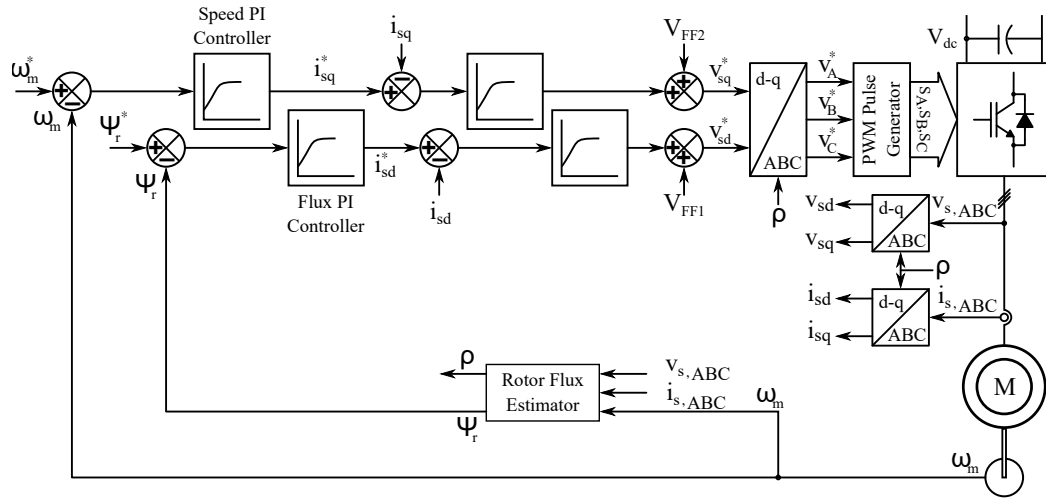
Speed PI Controller

$\omega_m^*$

$\omega_m$

$i_{sq}$

$i_{sq}^*$

$V_{FF2}$

$V_{sq}^*$

d-q

ABC

$V_A^*$

$V_B^*$

$V_C^*$

PWM Pulse Generator

SA,SB,SC

$V_{dc}$

$\Psi_r^*$

$\Psi_r$

$i_{sd}^*$

$V_{sd}^*$

$V_{FF1}$

ρ

Flux PI Controller

$i_{sd}$

$v_{sd}$

$v_{sq}$

d-q

ABC

$v_{s,ABC}$

ρ

$i_{sd}$

$i_{sq}$

d-q

ABC

$i_{s,ABC}$

M

ρ

Rotor Flux Estimator

$v_{s,ABC}$

$i_{s,ABC}$

$\omega_m$

$\Psi_r$

$\omega_m$